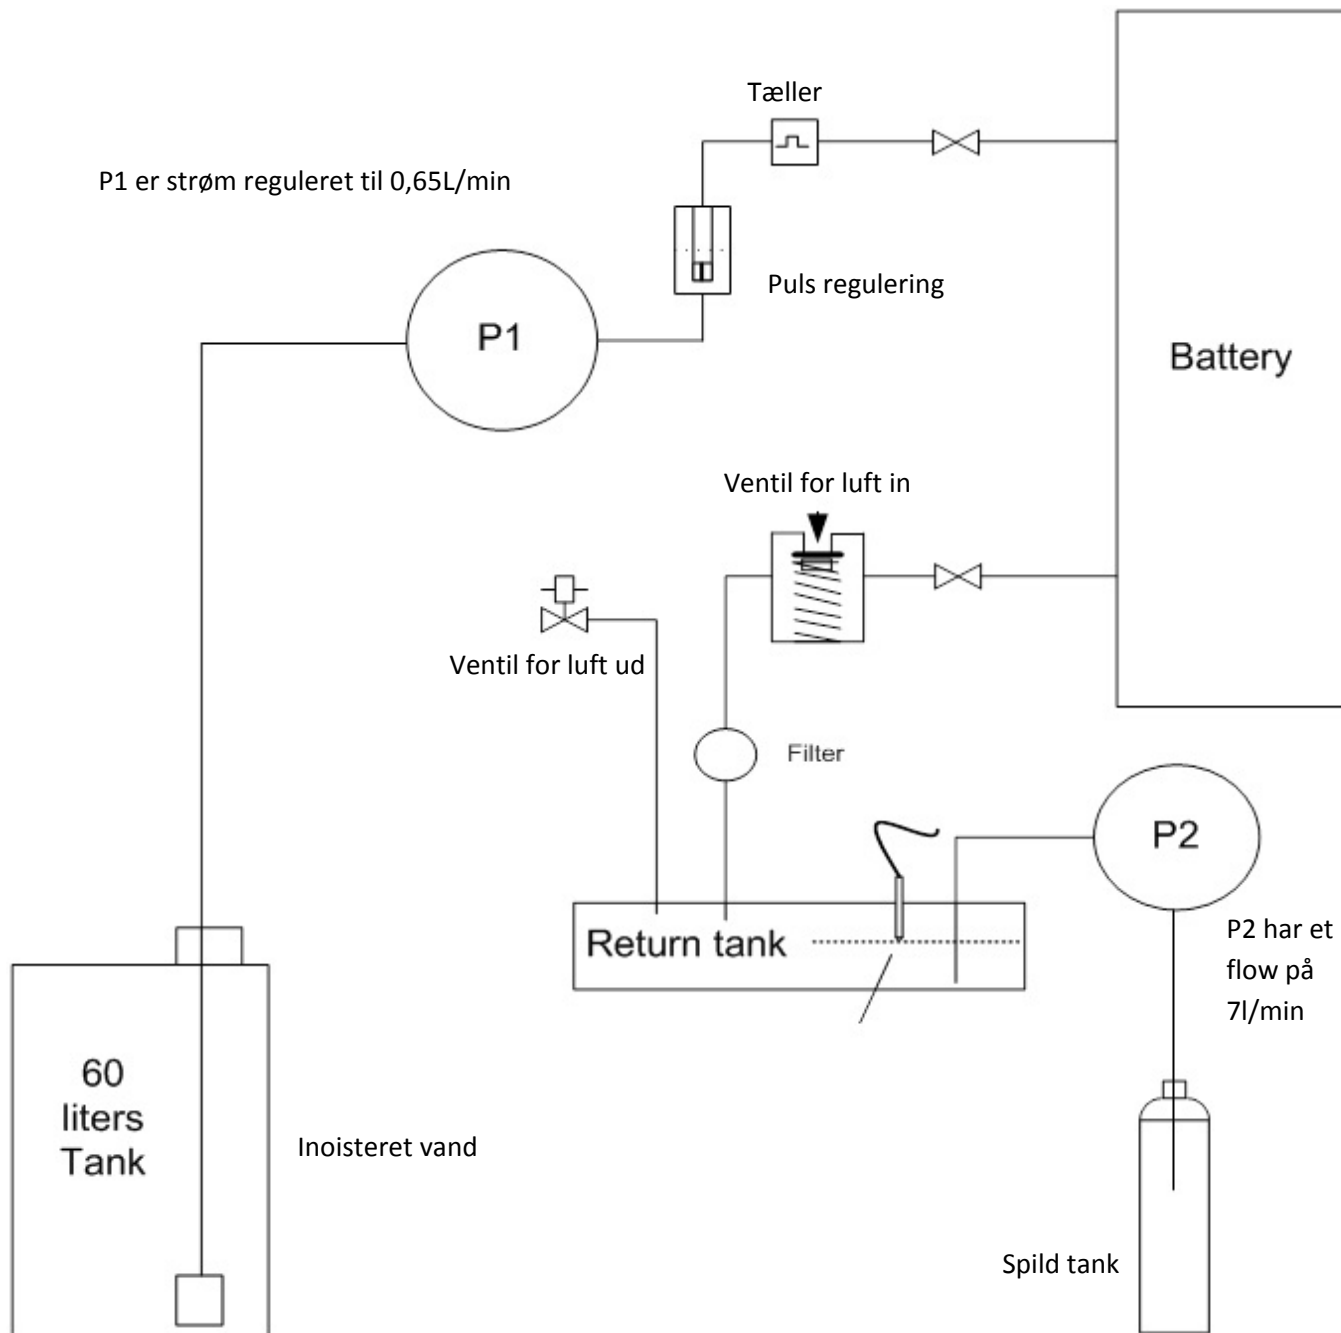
Tæller

P1 er strøm reguleret til 0,65L/min

Puls regulering

P1

Battery

Ventil for luft in

Ventil for luft ud

Filter

P2

Return tank

P2 har et flow på 7l/min

60 liters Tank

Inoisteret vand

Spild tank